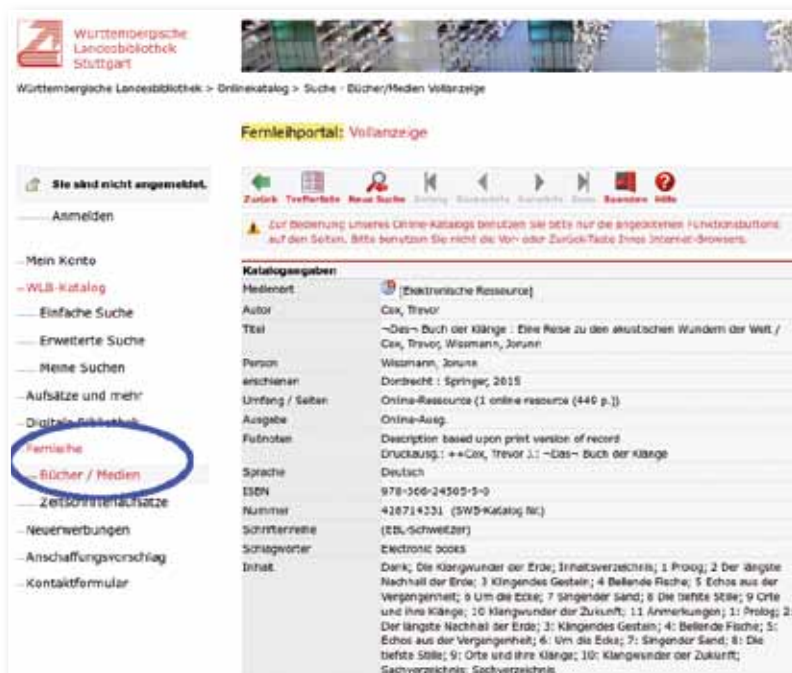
Württembergische Landesbibliothek Stuttgart

Württembergische Landesbibliothek > Onlinekatalog > Suche - Bücher/Medien Vollanzeige

Fernleihportal: Vollanzeige

Sie sind nicht angemeldet.

Anmelden

Mein Konto

WLB-Katalog

Einfache Suche

Erweiterte Suche

Meine Suchen

Aufsätze und mehr

Digitale Bibliothek

Fernleihe

Bücher / Medien

Zeitschriftenaufsätze

Neuerwerbungen

Anschaffungsvorschlag

Kontaktformular

Zurück Trefferliste Neue Suche Anfang Rückwärts Vorwärts Ende Bestellen Hilfe

Zur Bedienung unseres Online-Katalogs benutzen Sie bitte nur die angebotenen Funktionsbuttons auf den Seiten. Bitte benutzen Sie nicht die Vor- oder Zurück-Taste Ihres Internet-Browsers.

| Katalogangaben | |
|---|---|
| Medienart | [Elektronische Ressource] |
| Autor | Cox, Trevor |
| Titel | ¬Das¬ Buch der Klänge : Eine Reise zu den akustischen Wundern der Welt / Cox, Trevor, Wissmann, Jorunn |
| Person | Wissmann, Jorunn |
| erschienen | Dordrecht : Springer, 2015 |
| Umfang / Seiten | Online-Ressource (1 online resource (449 p.)) |
| Ausgabe | Online-Ausg. |
| Fußnoten | Description based upon print version of record Druckausg.: ++Cox, Trevor.: ¬Das¬ Buch der Klänge |
| Sprache | Deutsch |
| ISBN | 978-3-662-24505-5-0 |
| Nummer | 428714331 (SWB-Katalog Nr.) |
| Schriftenreihe | (EBL-Schweitzer) |
| Schlagwörter | Electronic books |
| Inhalt | Dank; Die Klangwunder der Erde; Inhaltsverzeichnis; 1 Prolog; 2 Der längste Nachhall der Erde; 3 Klingendes Gestein; 4 Bellende Fische; 5 Echos aus der Vergangenheit; 6 Um die Ecke; 7 Singender Sand; 8 Die tiefste Stille; 9 Orte und ihre Klänge; 10 Klangwunder der Zukunft; 11 Anmerkungen; 1: Prolog; 2: Der längste Nachhall der Erde; 3: Klingendes Gestein; 4: Bellende Fische; 5: Echos aus der Vergangenheit; 6: Um die Ecke; 7: Singender Sand; 8: Die tiefste Stille; 9: Orte und ihre Klänge; 10: Klangwunder der Zukunft; Sachverzeichnis; Sachverzeichnis |